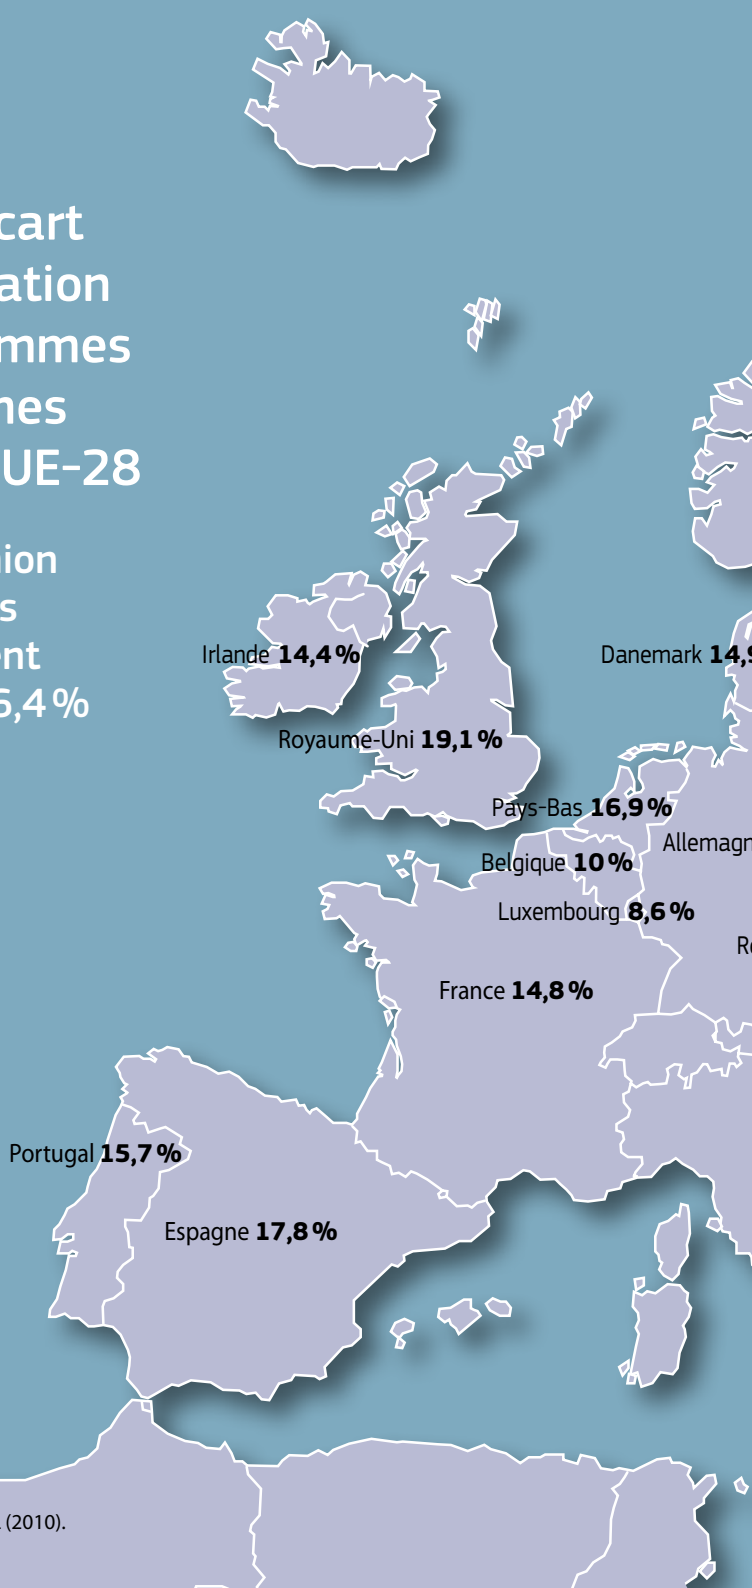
cart
ation
mmes
nes
UE-28

ion
s
nt
6,4 %

Irlande **14,4 %**

Danemark **14,**

Royaume-Uni **19,1 %**

Pays-Bas **16,9 %**

Allemagn

Belgique **10 %**

Luxembourg **8,6 %**

R

France **14,8 %**

Portugal **15,7 %**

Espagne **17,8 %**

(2010).